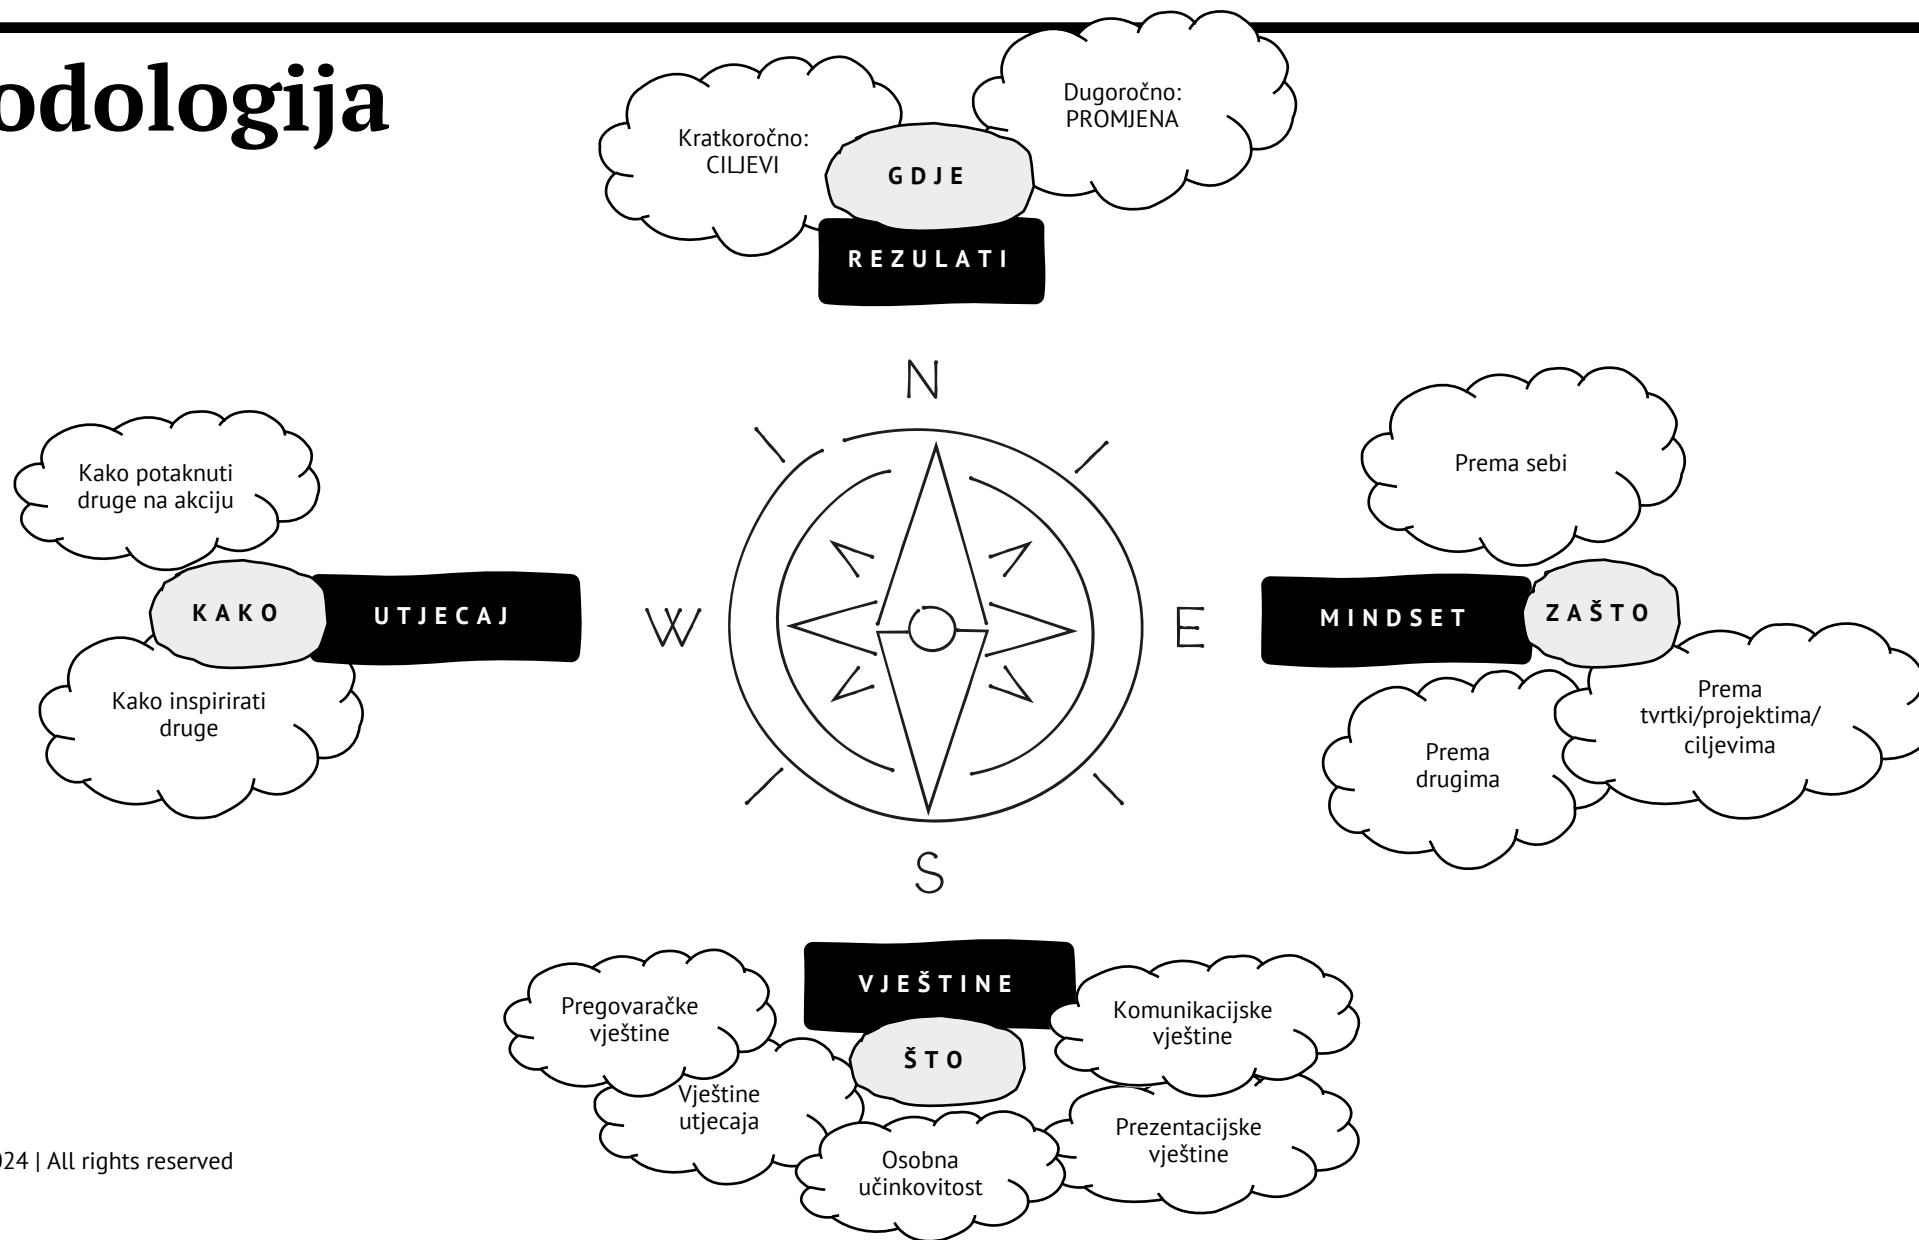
odologija

Kratkoročno: CILJEVI

Dugoročno: PROMJENA

GDJE

REZULATI

N

Kako potaknuti druge na akciju

KAKO

UTJECAJ

Kako inspirirati druge

W

E

S

Prema sebi

MINDSET

ZAŠTO

Prema drugima

Prema tvrtki/projektima/ ciljevima

VJEŠTINE

Pregovaračke vještine

ŠTO

Komunikacijske vještine

Vještine utjecaja

Osobna učinkovitost

Prezentacijske vještine

024 | All rights reserved